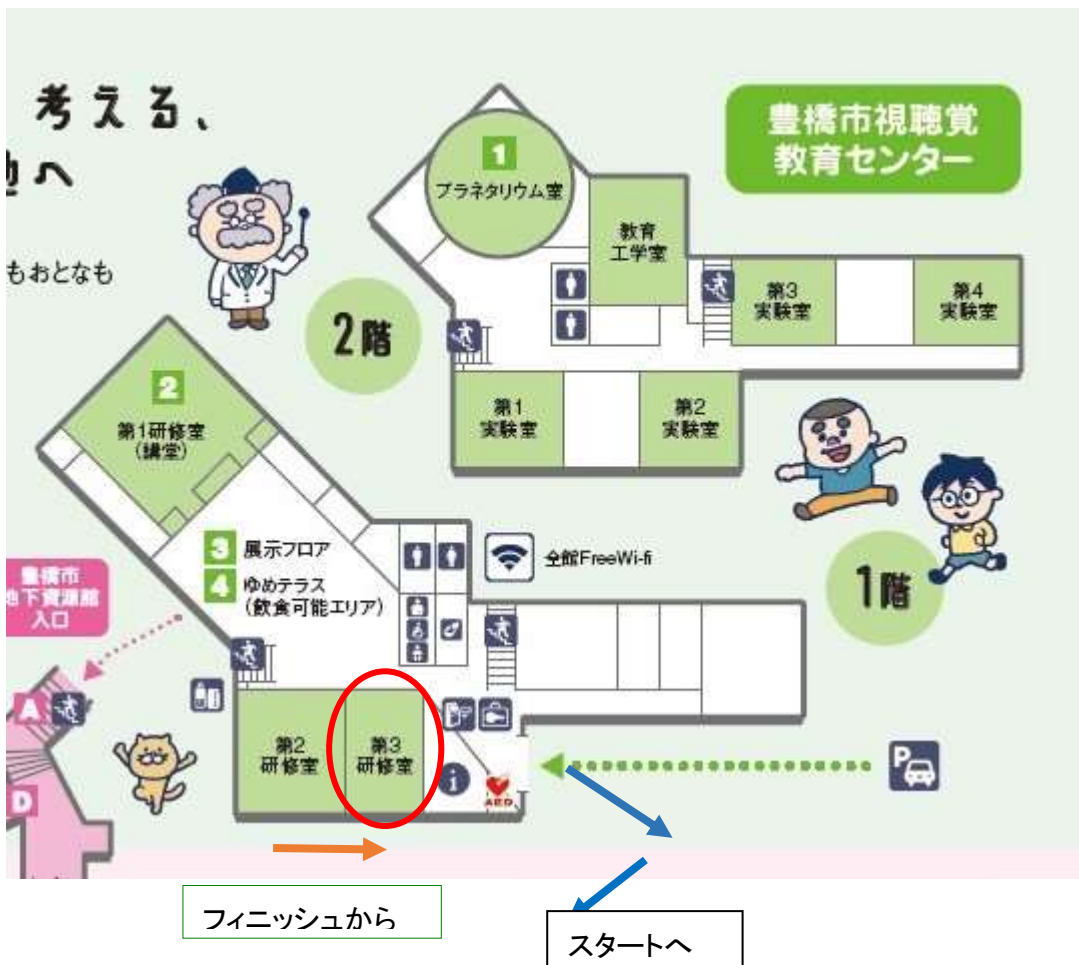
考える、
地へ

もおとなも

豊橋市視聴覚
教育センター

1
プラネタリウム室

教育
工学室

第3
実験室

第4
実験室

2階

2
第1研修室
(講堂)

第1
実験室

第2
実験室

3 展示フロア
4 ゆめテラス
(飲食可能エリア)

全館FreeWi-fi

1階

豊橋市
地下資源館
入口

A

D

第2
研修室

第3
研修室

AED

P

フィニッシュから

スタートへ